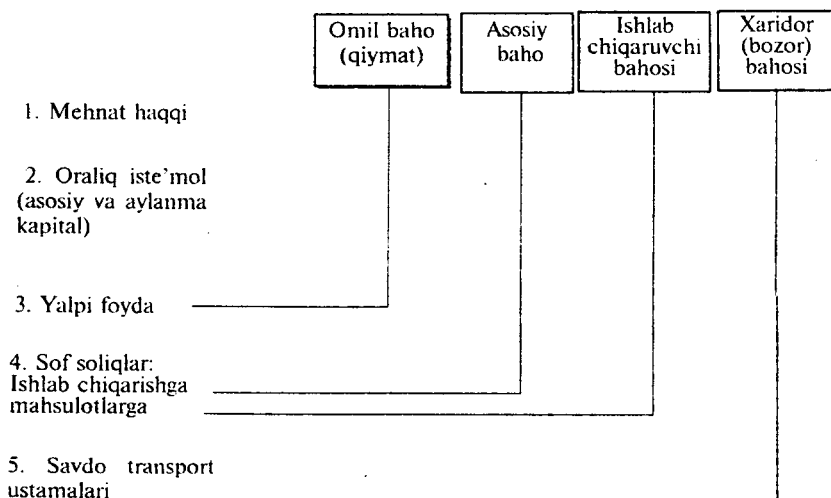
Omil baho (qiymat)

Asosiy baho

Ishlab chiqaruvchi bahosi

Xaridor (bozor) bahosi

1. Mehnat haqqi

2. Oraliq iste'mol (asosiy va aylanma kapital)

3. Yalpi foyda

4. Sof soliqlar: Ishlab chiqarishga mahsulotlarga

5. Savdo transport ustamalari